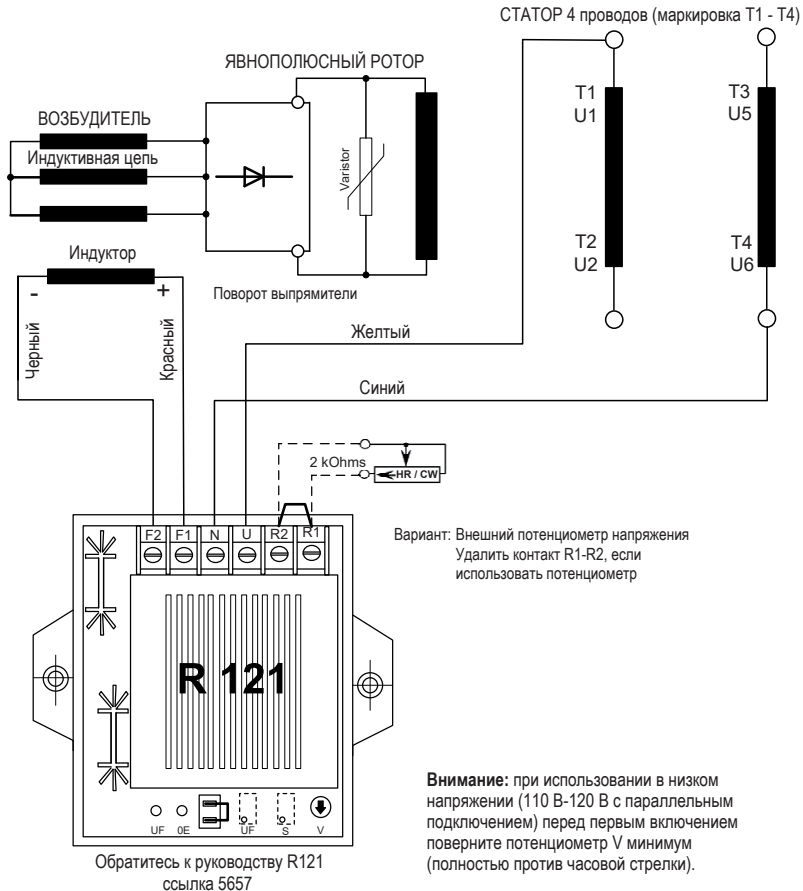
СТАТОР 4 проводов (маркировка T1 - T4)

ЯВНОПОЛЮСНЫЙ РОТОР

ВОЗБУДИТЕЛЬ

Индуктивная цепь

Varistor

T1
U1

T3
U5

T2
U2

T4
U6

Индуктор

-

+

Поворот выпрямители

Черный

Красный

Желтый

Синий

2 kOhms

HR / CW

F2 F1 N U R2 R1

Вариант: Внешний потенциометр напряжения
Удалить контакт R1-R2, если использовать потенциометр

R 121

UF 0E UF S V

**Внимание:** при использовании в низком напряжении (110 В-120 В с параллельным подключением) перед первым включением поверните потенциометр V минимум (полностью против часовой стрелки).

Обратитесь к руководству R121
ссылка 5657